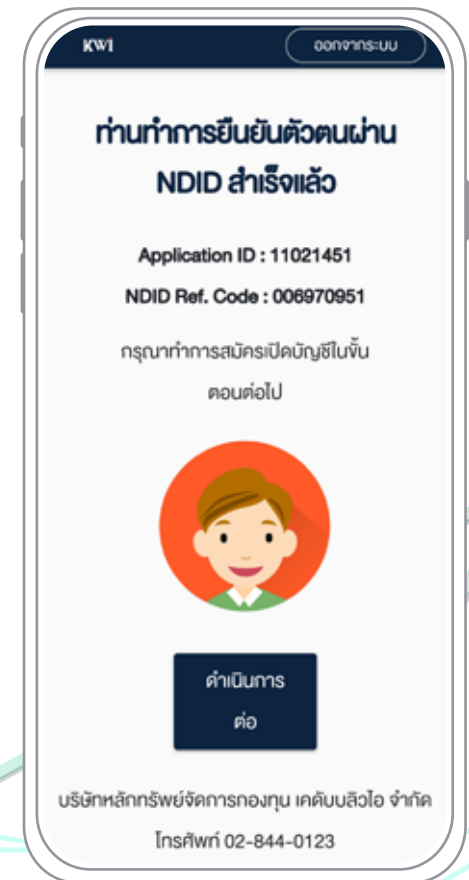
KWI

ออกจากระบบ

ท่านทำการยืนยันตัวตนผ่าน NDID สำเร็จแล้ว

Application ID : 11021451

NDID Ref. Code : 006970951

กรุณาทำการสมัครเปิดบัญชีในขั้นตอนต่อไป

ดำเนินการต่อ

บริษัทหลักทรัพย์จัดการกองทุน เคดับบลิวไอ จำกัด

โทรศัพท์ 02-844-0123